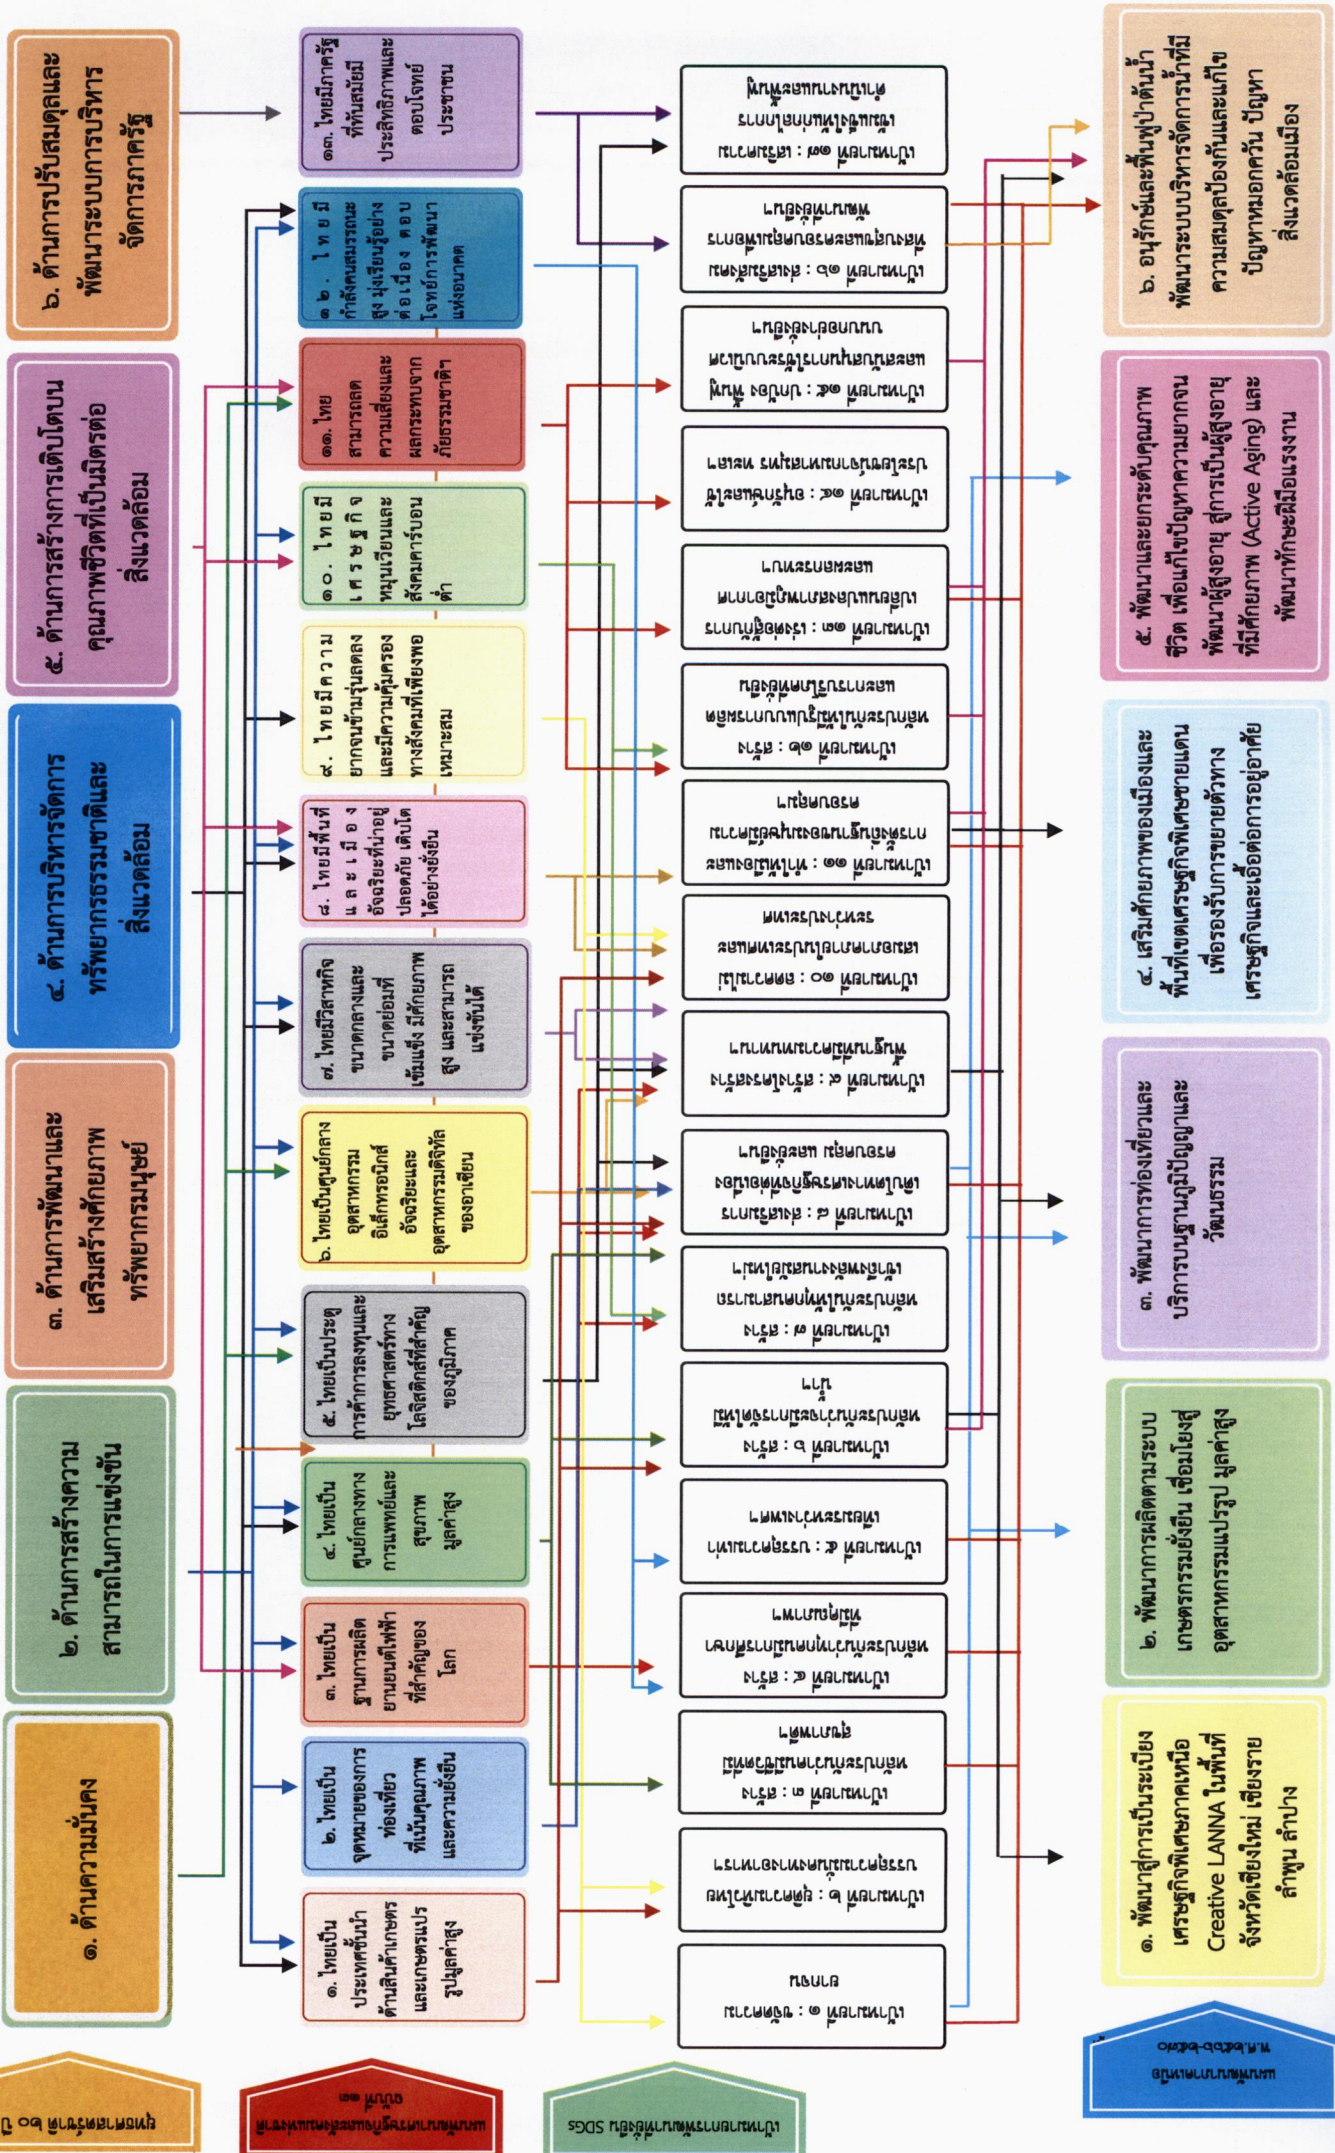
ยุทธศาสตร์ชาติ ๒๐ ปี

๑. ด้านความมั่นคง

๒. ด้านการสร้างความสามารถในการแข่งขัน

๓. ด้านการพัฒนาและเสริมสร้างศักยภาพทรัพยากรมนุษย์

๔. ด้านการบริหารจัดการทรัพยากรธรรมชาติและสิ่งแวดล้อม

๕. ด้านการสร้างการเติบโตบนคุณภาพชีวิตที่เป็นมิตรต่อสิ่งแวดล้อม

๖. ด้านการปรับสมดุลและพัฒนาระบบการบริหารจัดการภาครัฐ

แผนพัฒนาเศรษฐกิจและสังคมแห่งชาติ ฉบับที่ ๑๓

๑. ไทยเป็นประเทศชั้นนำด้านสินค้าเกษตรและเกษตรแปรรูปมูลค่าสูง

๒. ไทยเป็นจุดหมายของการท่องเที่ยวที่เน้นคุณภาพและความยั่งยืน

๓. ไทยเป็นฐานการผลิตยานยนต์ไฟฟ้าที่สำคัญของโลก

๔. ไทยเป็นศูนย์กลางทางการแพทย์และสุขภาพมูลค่าสูง

๕. ไทยเป็นประตูการค้าการลงทุนและยุทธศาสตร์ทางโลจิสติกส์ที่สำคัญของภูมิภาค

๖. ไทยเป็นศูนย์กลางอุตสาหกรรมอิเล็กทรอนิกส์อัจฉริยะและอุตสาหกรรมดิจิทัลของอาเซียน

๗. ไทยมีวิสาหกิจขนาดกลางและขนาดย่อมที่เข้มแข็ง มีศักยภาพสูง และสามารถแข่งขันได้

๘. ไทยมีพื้นที่และเมืองอัจฉริยะที่น่าอยู่ ปลอดภัย เติบโตได้อย่างยั่งยืน

๙. ไทยมีความยากจนข้ามรุ่นลดลง และมีความคุ้มครองทางสังคมที่เพียงพอ เหมาะสม

๑๐. ไทยมีเศรษฐกิจหมุนเวียนและสังคมคาร์บอนต่ำ

๑๑. ไทยสามารถลดความเสี่ยงและผลกระทบจากภัยธรรมชาติ

๑๒. ไทยมีกำลังคนสมรรถนะสูง มุ่งเรียนรู้อย่างต่อเนื่อง ตอบโจทย์การพัฒนาแห่งอนาคต

๑๓. ไทยมีภาครัฐที่ทันสมัย มีประสิทธิภาพและตอบโจทย์ประชาชน

เป้าหมายการพัฒนาที่ยั่งยืน SDGs

เป้าหมายที่ ๑ : ขจัดความยากจน

เป้าหมายที่ ๒ : ขจัดความหิวโหย บรรลุความมั่นคงทางอาหาร

เป้าหมายที่ ๓ : สร้างหลักประกันว่าคนมีชีวิตที่มีสุขภาพดี

เป้าหมายที่ ๔ : สร้างหลักประกันว่าทุกคนมีการศึกษาที่มีคุณภาพ

เป้าหมายที่ ๕ : บรรลุความเสมอภาคระหว่างเพศ

เป้าหมายที่ ๖ : สร้างหลักประกันว่าจะมีการจัดให้มีน้ำ

เป้าหมายที่ ๗ : สร้างหลักประกันว่าทุกคนเข้าถึงพลังงานที่ยั่งยืน

เป้าหมายที่ ๘ : ส่งเสริมการเติบโตทางเศรษฐกิจที่ต่อเนื่อง ครอบคลุม และยั่งยืน

เป้าหมายที่ ๙ : สร้างโครงสร้างพื้นฐานที่พร้อมรับการเปลี่ยนแปลง

เป้าหมายที่ ๑๐ : ลดความไม่เสมอภาคภายในและระหว่างประเทศ

เป้าหมายที่ ๑๑ : ทำให้เมืองและการตั้งถิ่นฐานของมนุษย์มีความปลอดภัย ทั่วถึง

เป้าหมายที่ ๑๒ : สร้างหลักประกันให้มีแบบแผนการผลิตและการบริโภคที่ยั่งยืน

เป้าหมายที่ ๑๓ : เร่งต่อสู้กับการเปลี่ยนแปลงสภาพภูมิอากาศและผลกระทบ

เป้าหมายที่ ๑๔ : อนุรักษ์และใช้ประโยชน์จากมหาสมุทร ทะเล

เป้าหมายที่ ๑๕ : ปกป้อง ฟื้นฟู และส่งเสริมการใช้ประโยชน์ระบบนิเวศบนบกอย่างยั่งยืน

เป้าหมายที่ ๑๖ : ส่งเสริมสังคมที่สงบสุขและครอบคลุมเพื่อการพัฒนาที่ยั่งยืน

เป้าหมายที่ ๑๗ : เสริมความเข้มแข็งให้แก่กลไกการดำเนินงานและฟื้นฟู

แผนพัฒนาภาคเหนือ พ.ศ.๒๕๖๖-๒๕๗๐

๑. พัฒนาสู่การเป็นระเบียงเศรษฐกิจพิเศษภาคเหนือ Creative LANNA ในพื้นที่จังหวัดเชียงใหม่ เชียงราย ลำพูน ลำปาง

๒. พัฒนาการผลิตตามระบบเกษตรกรรมยั่งยืน เชื่อมโยงอุตสาหกรรมแปรรูป มูลค่าสูง

๓. พัฒนาการท่องเที่ยวและบริการบนฐานภูมิปัญญาและวัฒนธรรม

๔. เสริมศักยภาพของเมืองและพื้นที่เขตเศรษฐกิจพิเศษชายแดนเพื่อรองรับการขยายตัวทางเศรษฐกิจและเอื้อต่อการอยู่อาศัย

๕. พัฒนาและยกระดับคุณภาพชีวิต เพื่อแก้ไขปัญหาความยากจน พัฒนาผู้สูงอายุ สู่การเป็นผู้สูงอายุที่มีศักยภาพ (Active Aging) และพัฒนาทักษะฝีมือแรงงาน

๖. อนุรักษ์และฟื้นฟูป่าต้นน้ำ พัฒนาระบบบริหารจัดการน้ำที่มีความสมดุลป้องกันและแก้ไขปัญหาหมอกควัน ปัญหาสิ่งแวดล้อมเมือง